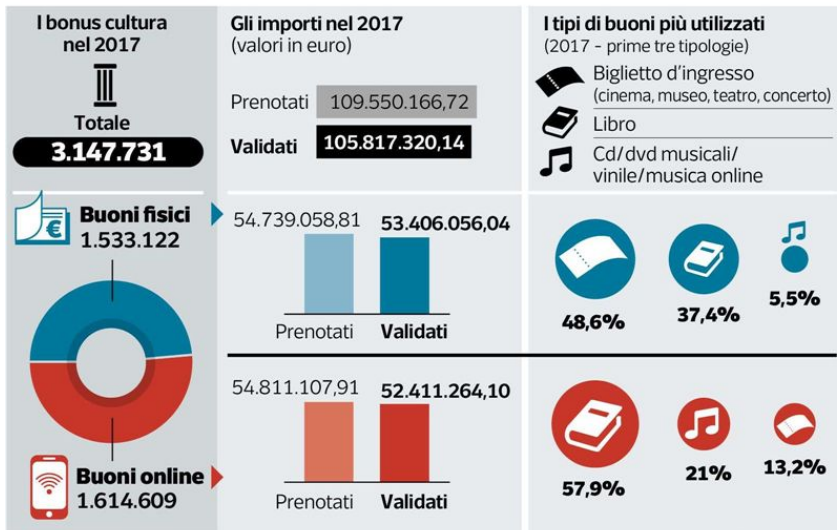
I bonus cultura nel 2017

Totale
3.147.731

Gli importi nel 2017
(valori in euro)

Prenotati 109.550.166,72
Validati 105.817.320,14

I tipi di buoni più utilizzati
(2017 - prime tre tipologie)

Biglietto d'ingresso
(cinema, museo, teatro, concerto)
Libro
Cd/dvd musicali/ vinile/musica online

Buoni fisici
1.533.122

54.739.058,81
53.406.056,04
Prenotati
Validati

48,6%
37,4%
5,5%

Buoni online
1.614.609

54.811.107,91
52.411.264,10
Prenotati
Validati

57,9%
21%
13,2%